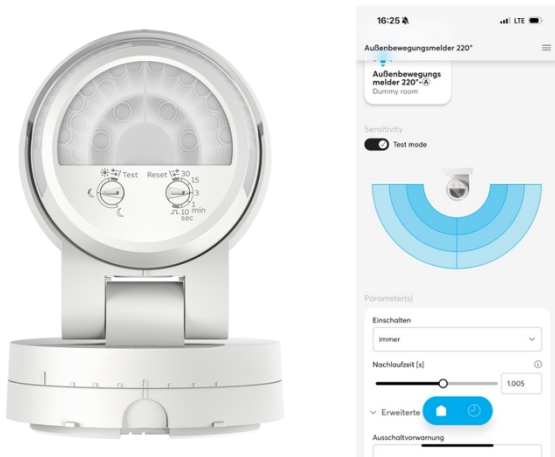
Test
Reset
30
15
3
1
min
10
sec

16:25
LTE
Außenbewegungsmelder 220°
Außenbewegungs melder 220°
Dummy room
Sensitivity
Test mode
Parameter(s)
Einschalten
immer
Nachlaufzeit [s]
1.005
Erweiterte
Ausschaltvorwarnung